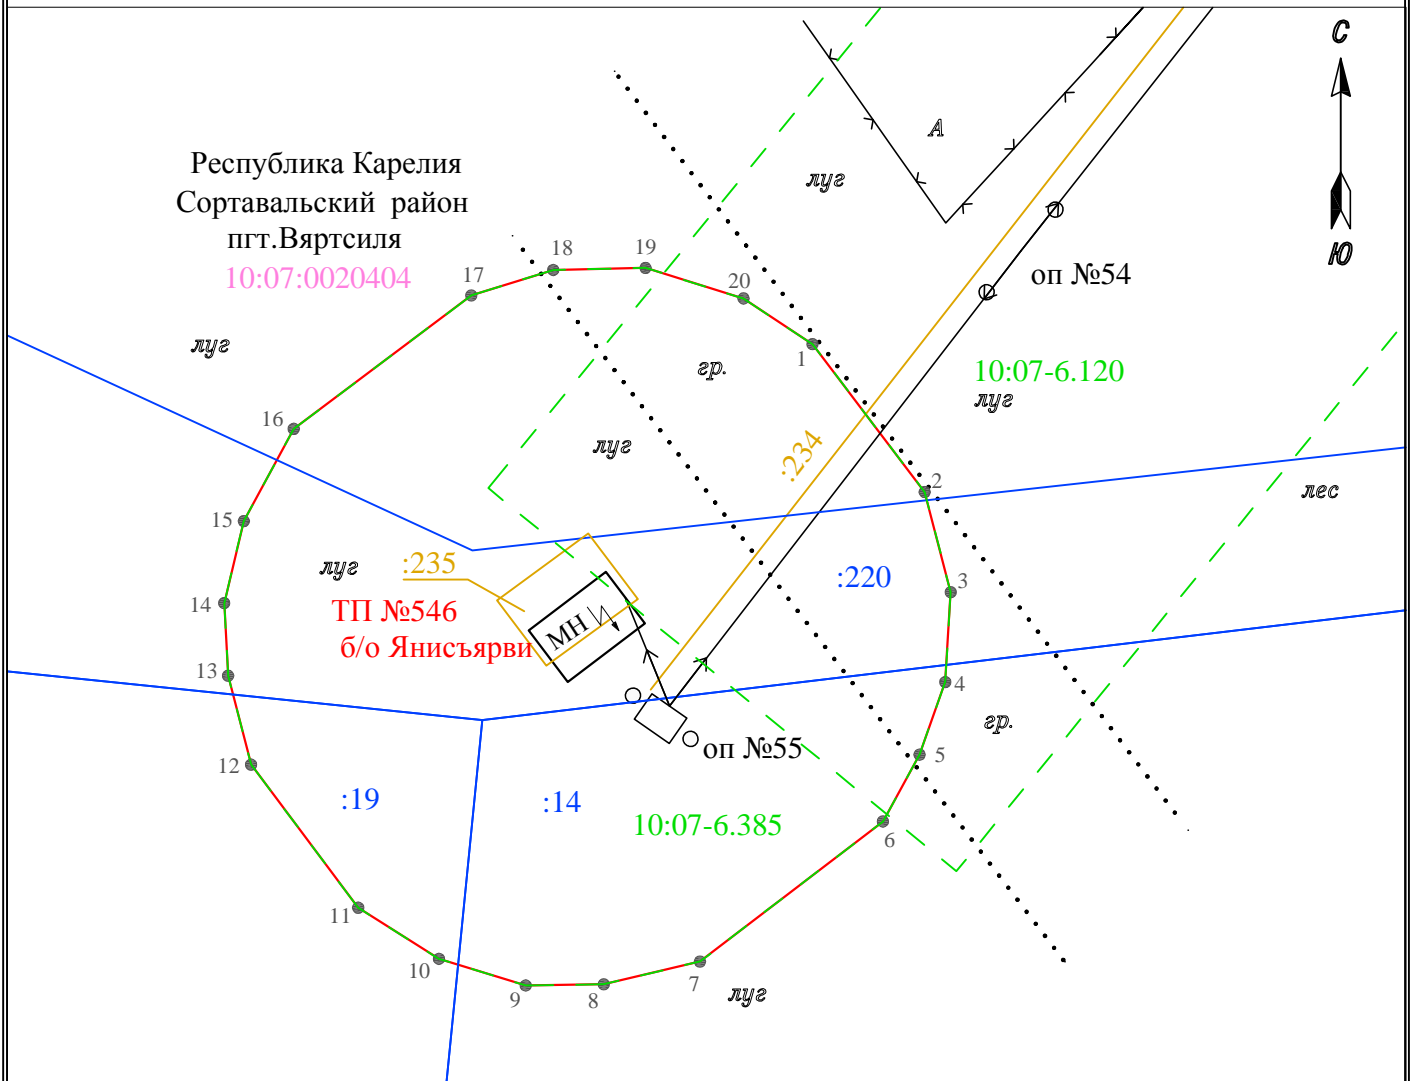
С
Ю
А
луг
оп №54
Республика Карелия
Сортавальский район
пгт.Вяртсиля
10:07:0020404
18
19
17
20
1
луг
гр.
10:07-6.120
луг
16
луг
:234
2
лес
15
:235
луг
:220
3
14
ТП №546
б/о Янисъярви
МН
13
4
гр.
оп №55
5
12
:19
:14
10:07-6.385
6
11
10
9
8
7
луг